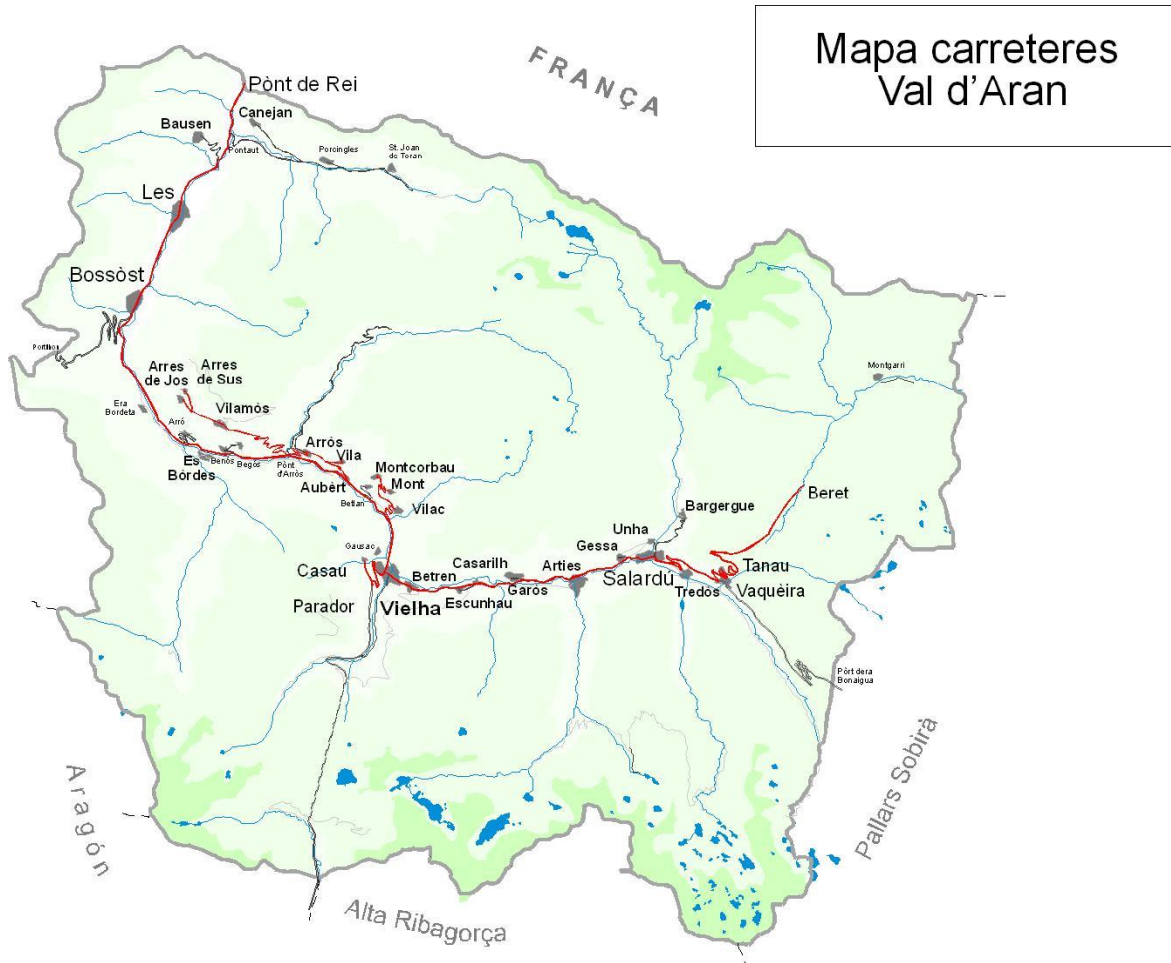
Mapa carreteres
Val d'Aran

FRANÇA

Pònt de Rei
Canejan
Bausen
Pontaut
Porcingles
St. Joan de Toran
Les
Bossòst
Portilhon
Arres de Jos
Arres de Sus
Era Bordeta
Vilamòs
Arró
Arrós
Vila
Benòs
Begòs
Pònt d'Arròs
Es Bòrdes
Montcorbau
Aubèrt
Mont
Betlan
Vilac
Gausac
Casau
Parador
Vielha
Betren
Casarilh
Escunhau
Garòs
Arties
Gessa
Unha
Bargergue
Salardú
Tredòs
Tanau
Vaquèira
Beret
Montgarri
Pòrt dera Bonaigua

Aragón
Alta Ribagorça
Pallars Sobirà